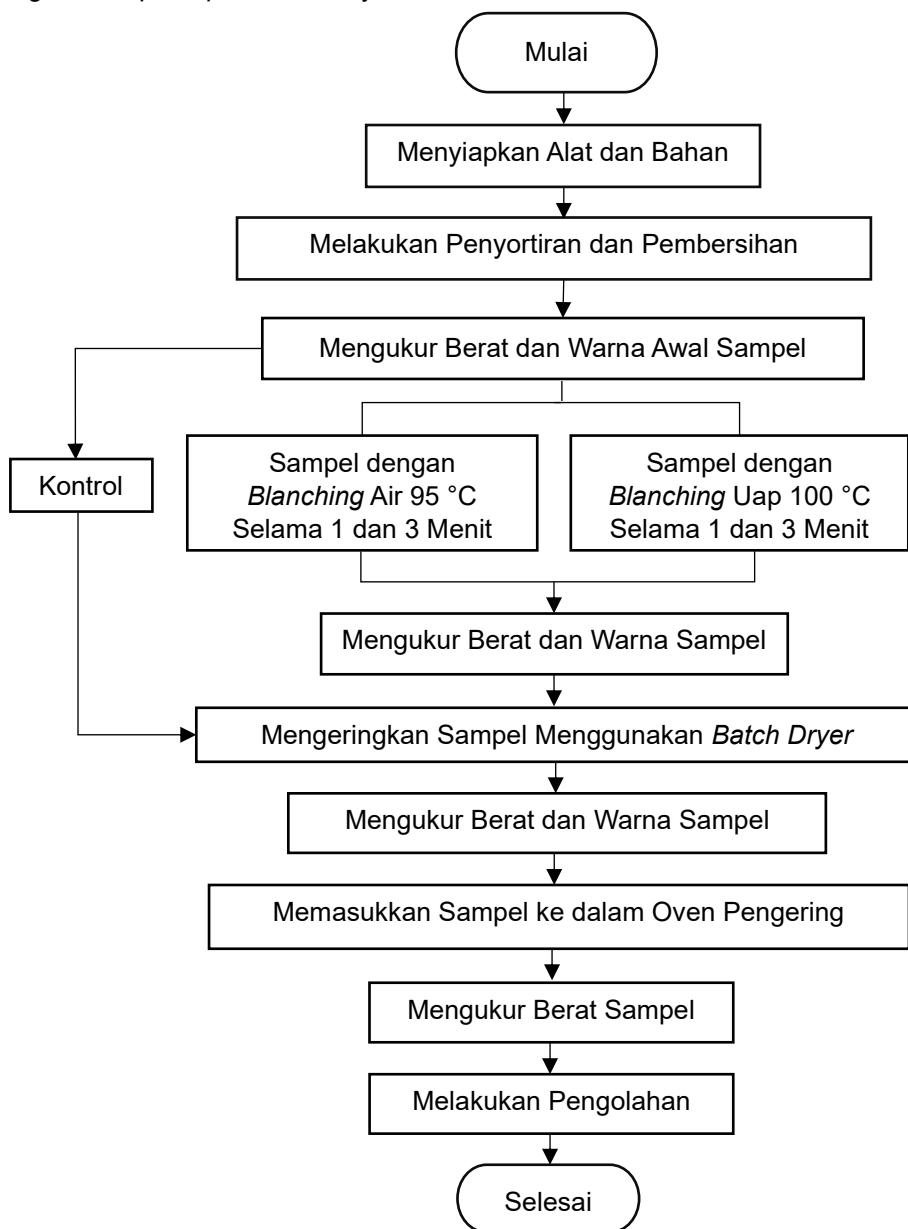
Mulai

Menyiapkan Alat dan Bahan

Melakukan Penyortiran dan Pembersihan

Mengukur Berat dan Warna Awal Sampel

Kontrol

Sampel dengan *Blanching* Air 95 °C Selama 1 dan 3 Menit

Sampel dengan *Blanching* Uap 100 °C Selama 1 dan 3 Menit

Mengukur Berat dan Warna Sampel

Mengeringkan Sampel Menggunakan *Batch Dryer*

Mengukur Berat dan Warna Sampel

Memasukkan Sampel ke dalam Oven Pengering

Mengukur Berat Sampel

Melakukan Pengolahan

Selesai